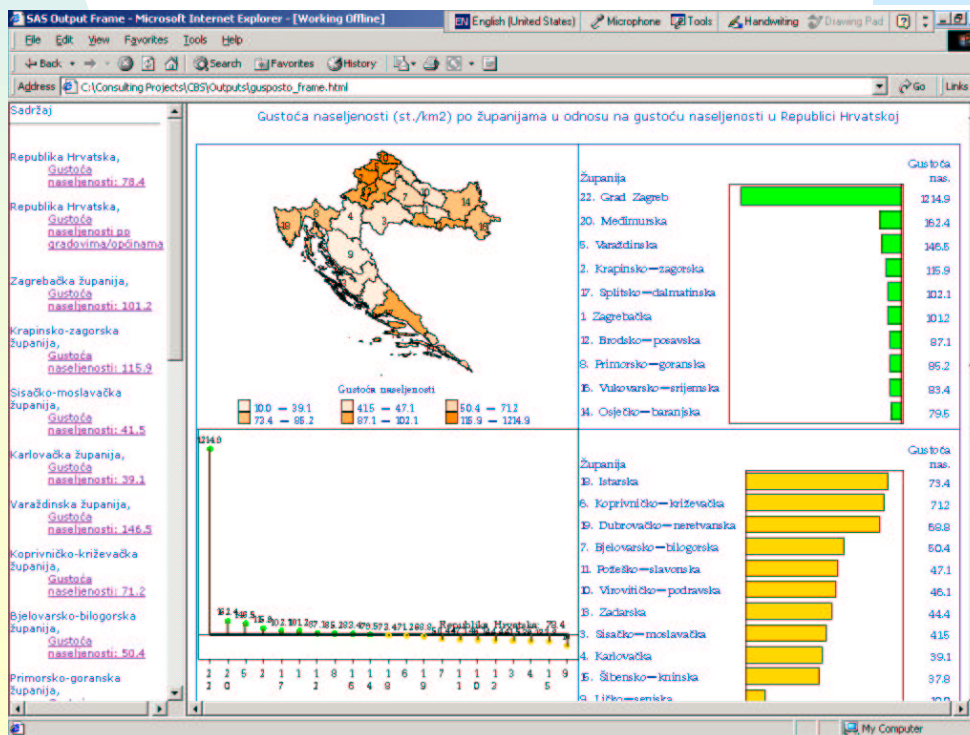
SAS Output Frame - Microsoft Internet Explorer - [Working Offline]

EN English (United States) Microphone Tools Handwriting Drawing Pad

File Edit View Favorites Tools Help

Back Search Favorites History

Address C:\Consulting Projects\CBS\Outputs\gusposto_frame.html Go Links

Sadržaj

Republika Hrvatska, Gustoća naseljenosti: 78.4

Republika Hrvatska, Gustoća naseljenosti po gradovima/općinama

Zagrebačka županija, Gustoća naseljenosti: 101.2

Krapinsko-zagorska županija, Gustoća naseljenosti: 115.9

Sisačko-moslavačka županija, Gustoća naseljenosti: 41.5

Karlovačka županija, Gustoća naseljenosti: 39.1

Varaždinska županija, Gustoća naseljenosti: 146.5

Koprivničko-križevačka županija, Gustoća naseljenosti: 71.2

Bjelovarsko-bilogorska županija, Gustoća naseljenosti: 50.4

Primorsko-goranska županija,

Gustoća naseljenosti (st./km2) po županijama u odnosu na gustoću naseljenosti u Republici Hrvatskoj

Gustoća naseljenosti

| | | |
|---|---|---|
| 10.0 — 39.1 | 41.5 — 47.1 | 50.4 — 71.2 |
| 73.4 — 85.2 | 87.1 — 102.1 | 115.9 — 1214.9 |

| Županija | Gustoća nas. |
|---|---|
| 22. Grad Zagreb | 1214.9 |
| 20. Međimurska | 162.4 |
| 5. Varaždinska | 146.5 |
| 2. Krapinsko—zagorska | 115.9 |
| 17. Splitsko—dalmatinska | 102.1 |
| 1. Zagrebačka | 101.2 |
| 12. Brodsko—posavska | 87.1 |
| 8. Primorsko—goranska | 85.2 |
| 16. Vukovarsko—srijemska | 83.4 |
| 14. Osječko—baranjska | 79.5 |

1214.0

162.4 146.5 115.9 102.1 101.2 87.1 85.2 83.4 79.5 73.4 71.2 69.8 50.4 47.1 46.1 44.4 41.5 39.1 37.8 10.0

Republika Hrvatska: 78.4

2 2 5 2 1 1 8 1 1 1 6 1 7 1 1 3 4 1 9
2 0 7 2 6 4 3 9 1 0 2 5

| Županija | Gustoća nas. |
|---|---|
| 18. Istarska | 73.4 |
| 6. Koprivničko—križevačka | 71.2 |
| 19. Dubrovačko—neretvanska | 69.8 |
| 7. Bjelovarsko—bilogorska | 50.4 |
| 11. Požeško—slavonska | 47.1 |
| 10. Virovitičko—podravska | 46.1 |
| 13. Zadarska | 44.4 |
| 3. Sisačko—moslavačka | 41.5 |
| 4. Karlovačka | 39.1 |
| 15. Šibensko—kninska | 37.8 |
| 9. Ličko—senjska | 10.0 |

My Computer